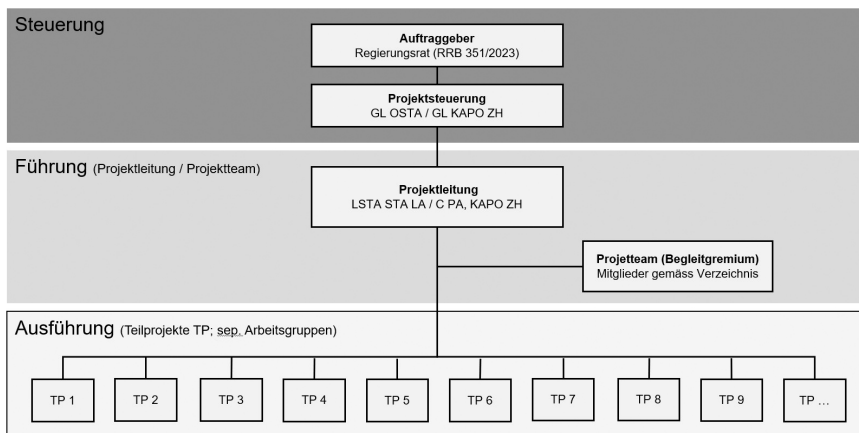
Steuerung

**Auftraggeber**
Regierungsrat (RRB 351/2023)

**Projektsteuerung**
GL OSTA / GL KAPO ZH

Führung (Projektleitung / Projektteam)

**Projektleitung**
LSTA STA LA / C PA, KAPO ZH

**Projetteam (Begleitgremium)**
Mitglieder gemäss Verzeichnis

Ausführung (Teilprojekte TP; sep. Arbeitsgruppen)

TP 1 TP 2 TP 3 TP 4 TP 5 TP 6 TP 7 TP 8 TP 9 TP ...